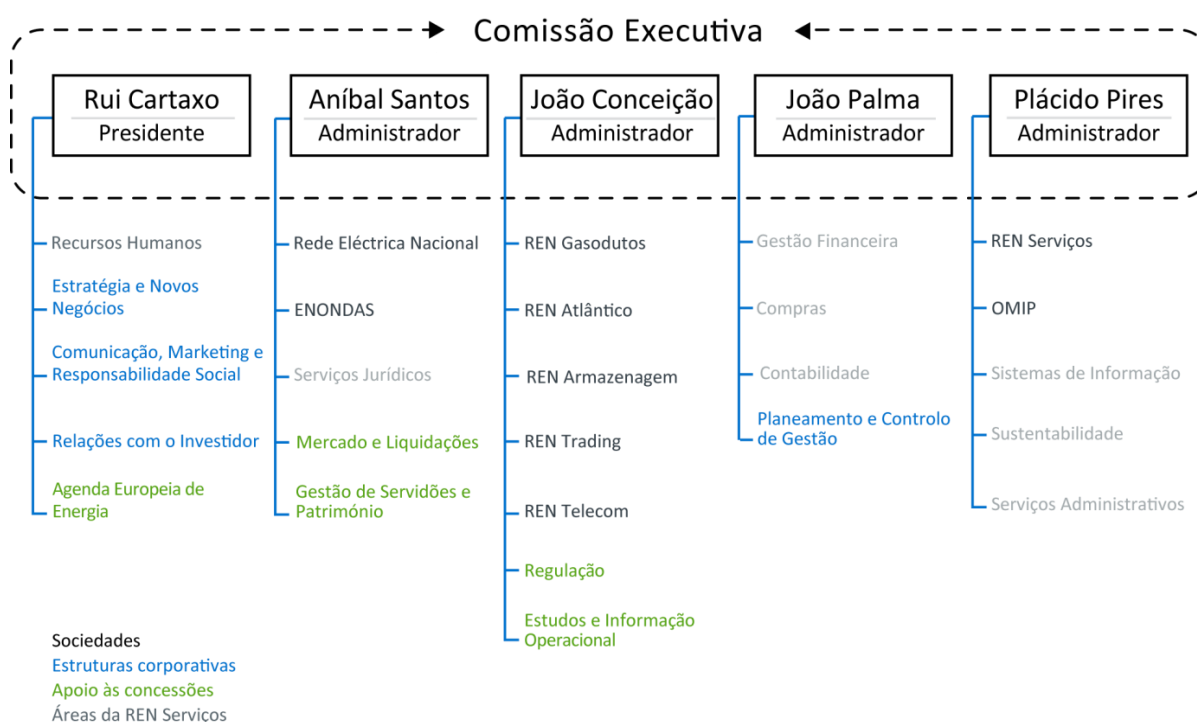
Comissão Executiva

Rui Cartaxo
Presidente

Aníbal Santos
Administrador

João Conceição
Administrador

João Palma
Administrador

Plácido Pires
Administrador

Recursos Humanos
Estratégia e Novos Negócios
Comunicação, Marketing e Responsabilidade Social
Relações com o Investidor
Agenda Europeia de Energia

Rede Eléctrica Nacional
ENONDAS
Serviços Jurídicos
Mercado e Liquidações
Gestão de Servidões e Património

REN Gasodutos
REN Atlântico
REN Armazenagem
REN Trading
REN Telecom
Regulação
Estudos e Informação Operacional

Gestão Financeira
Compras
Contabilidade
Planeamento e Controlo de Gestão

REN Serviços
OMIP
Sistemas de Informação
Sustentabilidade
Serviços Administrativos

Sociedades
Estruturas corporativas
Apoio às concessões
Áreas da REN Serviços